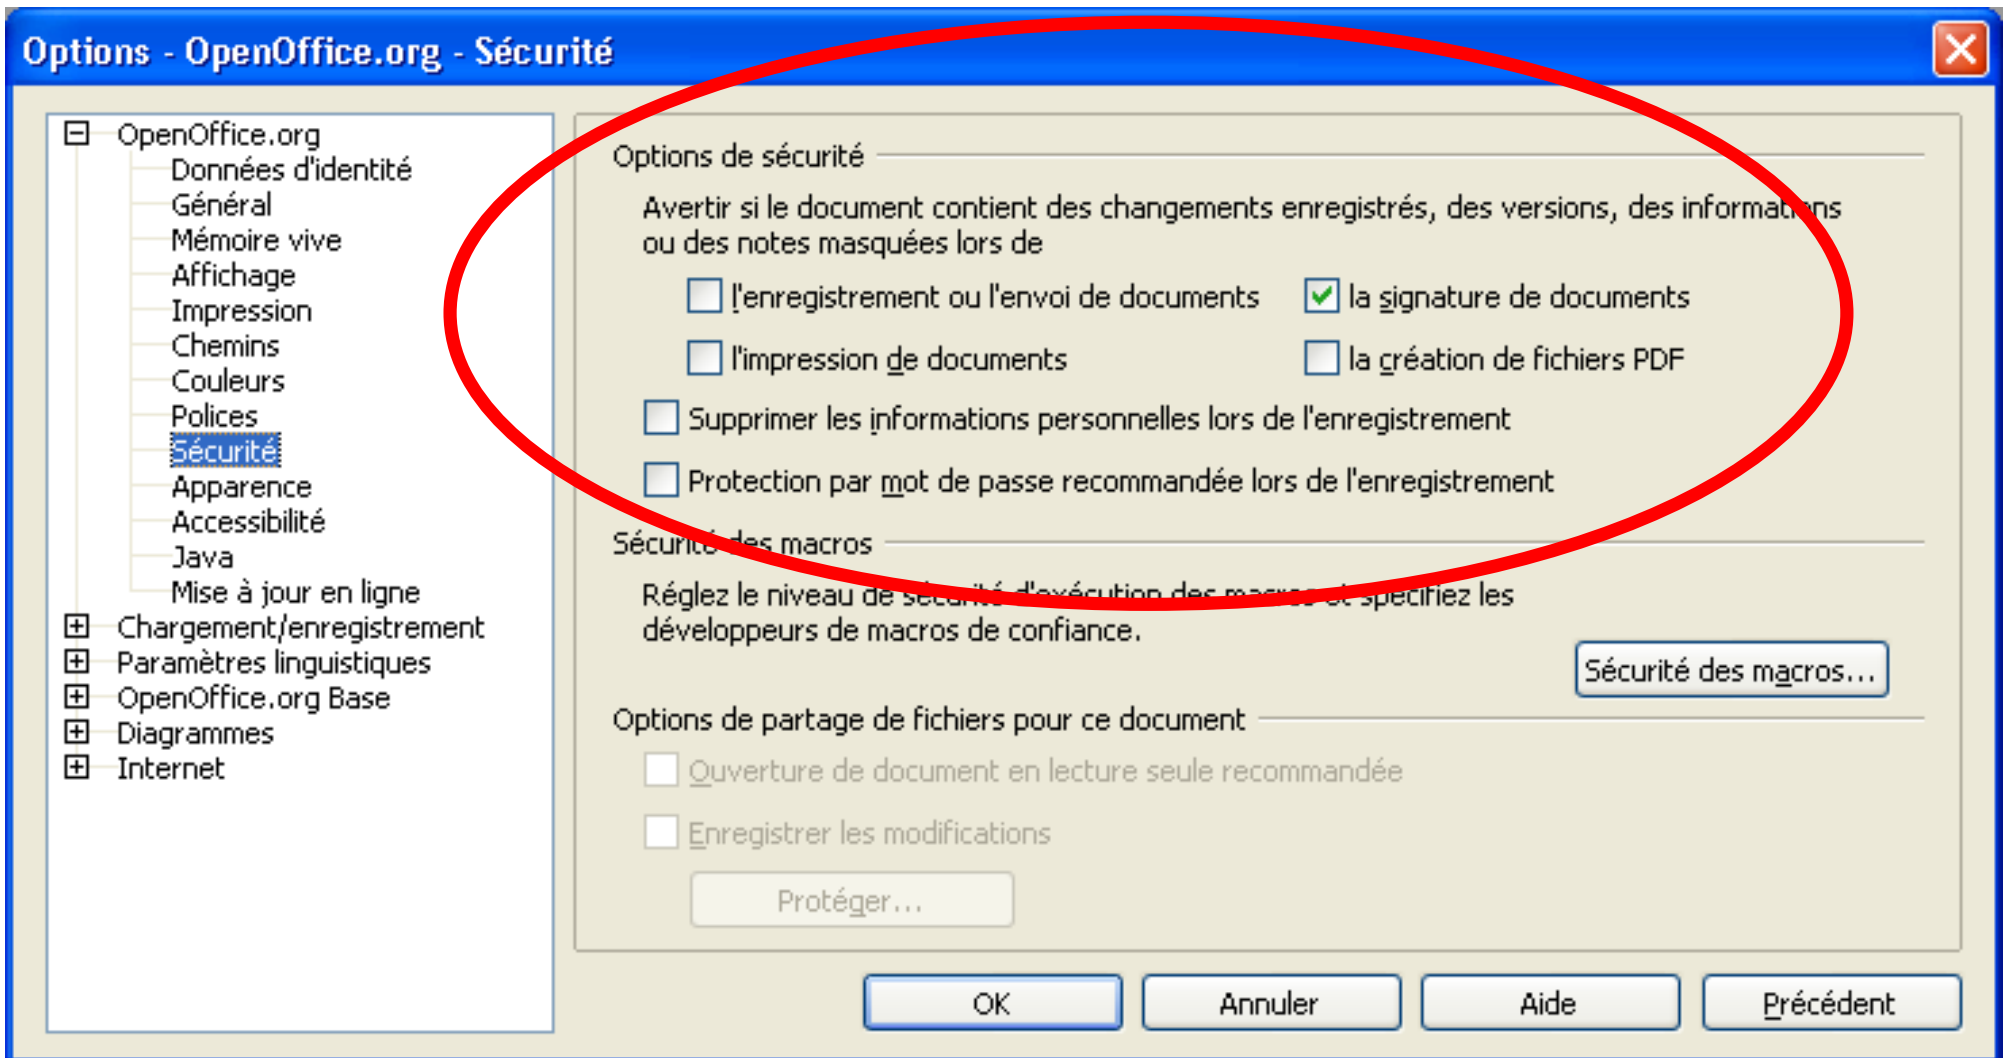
Options - OpenOffice.org - Sécurité

OpenOffice.org
Données d'identité
Général
Mémoire vive
Affichage
Impression
Chemins
Couleurs
Polices
Sécurité
Apparence
Accessibilité
Java
Mise à jour en ligne
Chargement/enregistrement
Paramètres linguistiques
OpenOffice.org Base
Diagrammes
Internet

Options de sécurité

Avertir si le document contient des changements enregistrés, des versions, des informat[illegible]ns ou des notes masquées lors de

l'enregistrement ou l'envoi de documents
la signature de documents
l'impression de documents
la création de fichiers PDF

Supprimer les informations personnelles lors de l'enregistrement

Protection par mot de passe recommandée lors de l'enregistrement

Sécurit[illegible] des macros

Réglez le niveau de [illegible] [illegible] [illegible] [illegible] spécifiez les développeurs de macros de confiance.

Sécurité des macros...

Options de partage de fichiers pour ce document

Ouverture de document en lecture seule recommandée

Enregistrer les modifications

Protéger...

OK
Annuler
Aide
Précédent